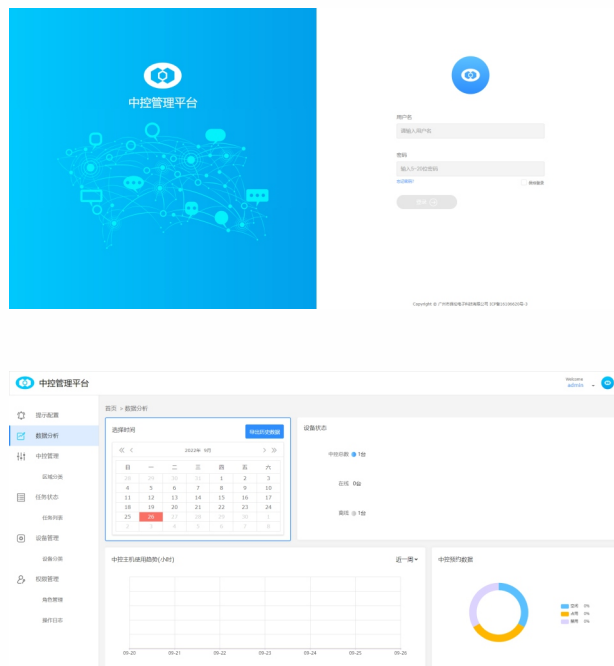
中控管理平台

用户名
请输入用户名
密码
输入6-20位密码
忘记密码
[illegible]
登录

Copyright © 广州市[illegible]有限公司 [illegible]

中控管理平台
Welcome
admin

提示配置
数据分析
中控管理
实体分类
任务状态
任务列表
设备管理
设备分类
权限管理
角色管理
操作日志

首页 > 数据分析

选择时间
导出历史数据
« ‹ 2022年 9月 › »

| 日 | 一 | 二 | 三 | 四 | 五 | 六 |
|---|---|---|---|---|---|---|
| 28 | 29 | 30 | 31 | 1 | 2 | 3 |
| 4 | 5 | 6 | 7 | 8 | 9 | 10 |
| 11 | 12 | 13 | 14 | 15 | 16 | 17 |
| 18 | 19 | 20 | 21 | 22 | 23 | 24 |
| 25 | 26 | 27 | 28 | 29 | 30 | 1 |
| 2 | 3 | 4 | 5 | 6 | 7 | 8 |

设备状态
中控总数 1台
在线 0台
离线 1台

中控主机使用趋势(小时)
近一周
09-20 09-21 09-22 09-23 09-24 09-25 09-26

中控预约数据
空闲 0%
占用 0%
离线 0%